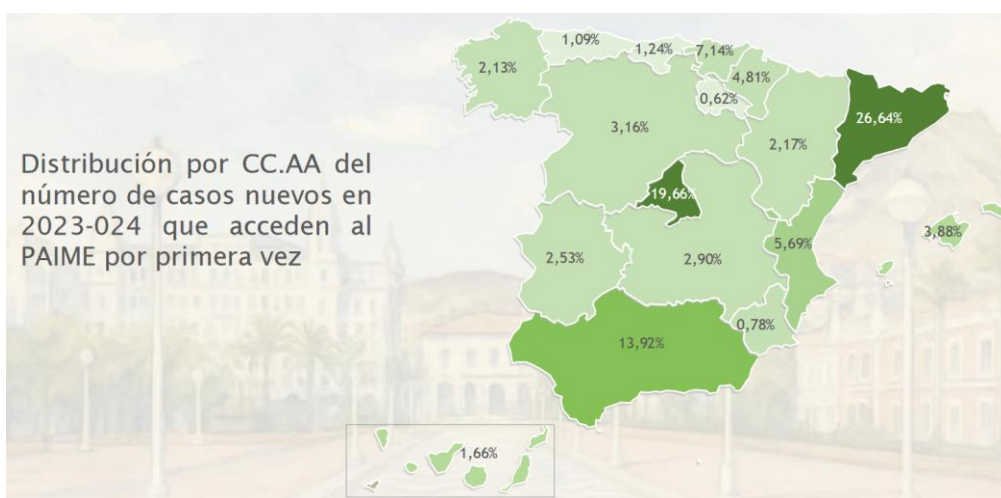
Distribución por CC.AA del número de casos nuevos en 2023-024 que acceden al PAIME por primera vez

2,13%
1,09%
1,24%
7,14%
4,81%
0,62%
3,16%
2,17%
26,64%
19,66%
2,53%
2,90%
5,69%
3,88%
0,78%
13,92%
1,66%